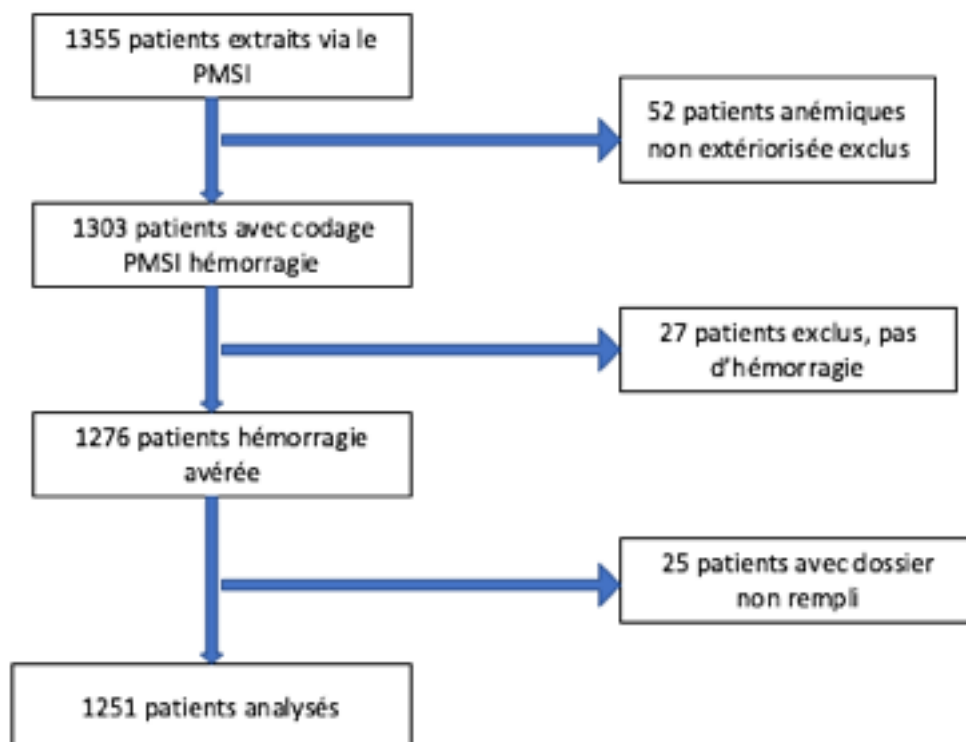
1355 patients extraits via le PMSI

52 patients anémiques non extériorisée exclus

1303 patients avec codage PMSI hémorragie

27 patients exclus, pas d'hémorragie

1276 patients hémorragie avérée

25 patients avec dossier non rempli

1251 patients analysés